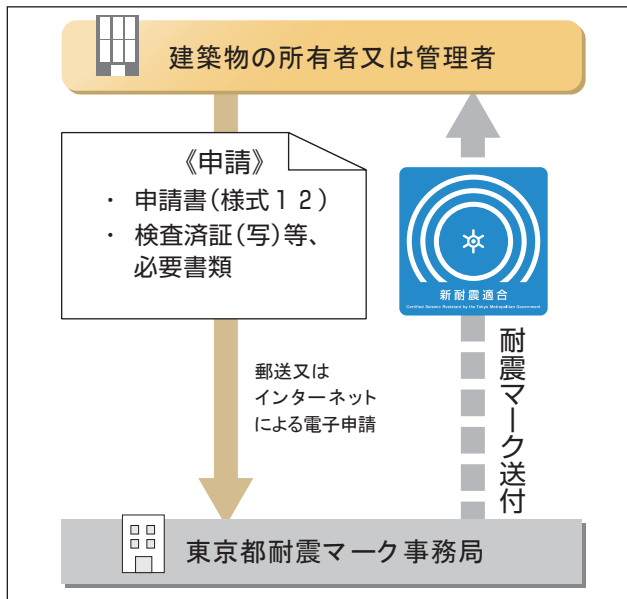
建築物の所有者又は管理者

《申請》

・ 申請書(様式１２)

・ 検査済証(写)等、必要書類

郵送又はインターネットによる電子申請

新耐震適合

Certified Seismic Resistant by the Tokyo Metropolitan Government

耐震マーク送付

東京都耐震マーク事務局